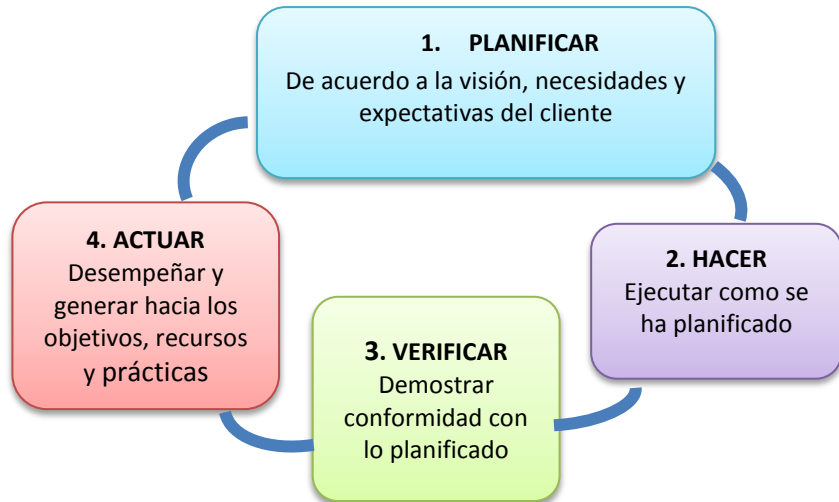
1. PLANIFICAR
De acuerdo a la visión, necesidades y expectativas del cliente

2. HACER
Ejecutar como se ha planificado

3. VERIFICAR
Demostrar conformidad con lo planificado

4. ACTUAR
Desempeñar y generar hacia los objetivos, recursos y prácticas